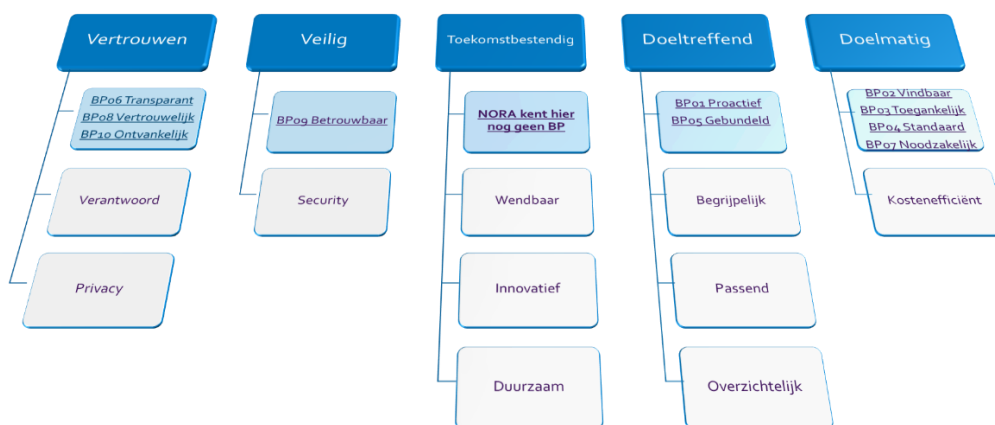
Vertrouwen

BP06 Transparant
BP08 Vertrouwelijk
BP10 Ontvankelijk

Verantwoord

Privacy

Veilig

BP09 Betrouwbaar

Security

Toekomstbestendig

NORA kent hier nog geen BP

Wendbaar

Innovatief

Duurzaam

Doeltreffend

BP01 Proactief
BP05 Gebundeld

Begrijpelijk

Passend

Overzichtelijk

Doelmatig

BP02 Vindbaar
BP03 Toegankelijk
BP04 Standaard
BP07 Noodzakelijk

Kostenefficiënt